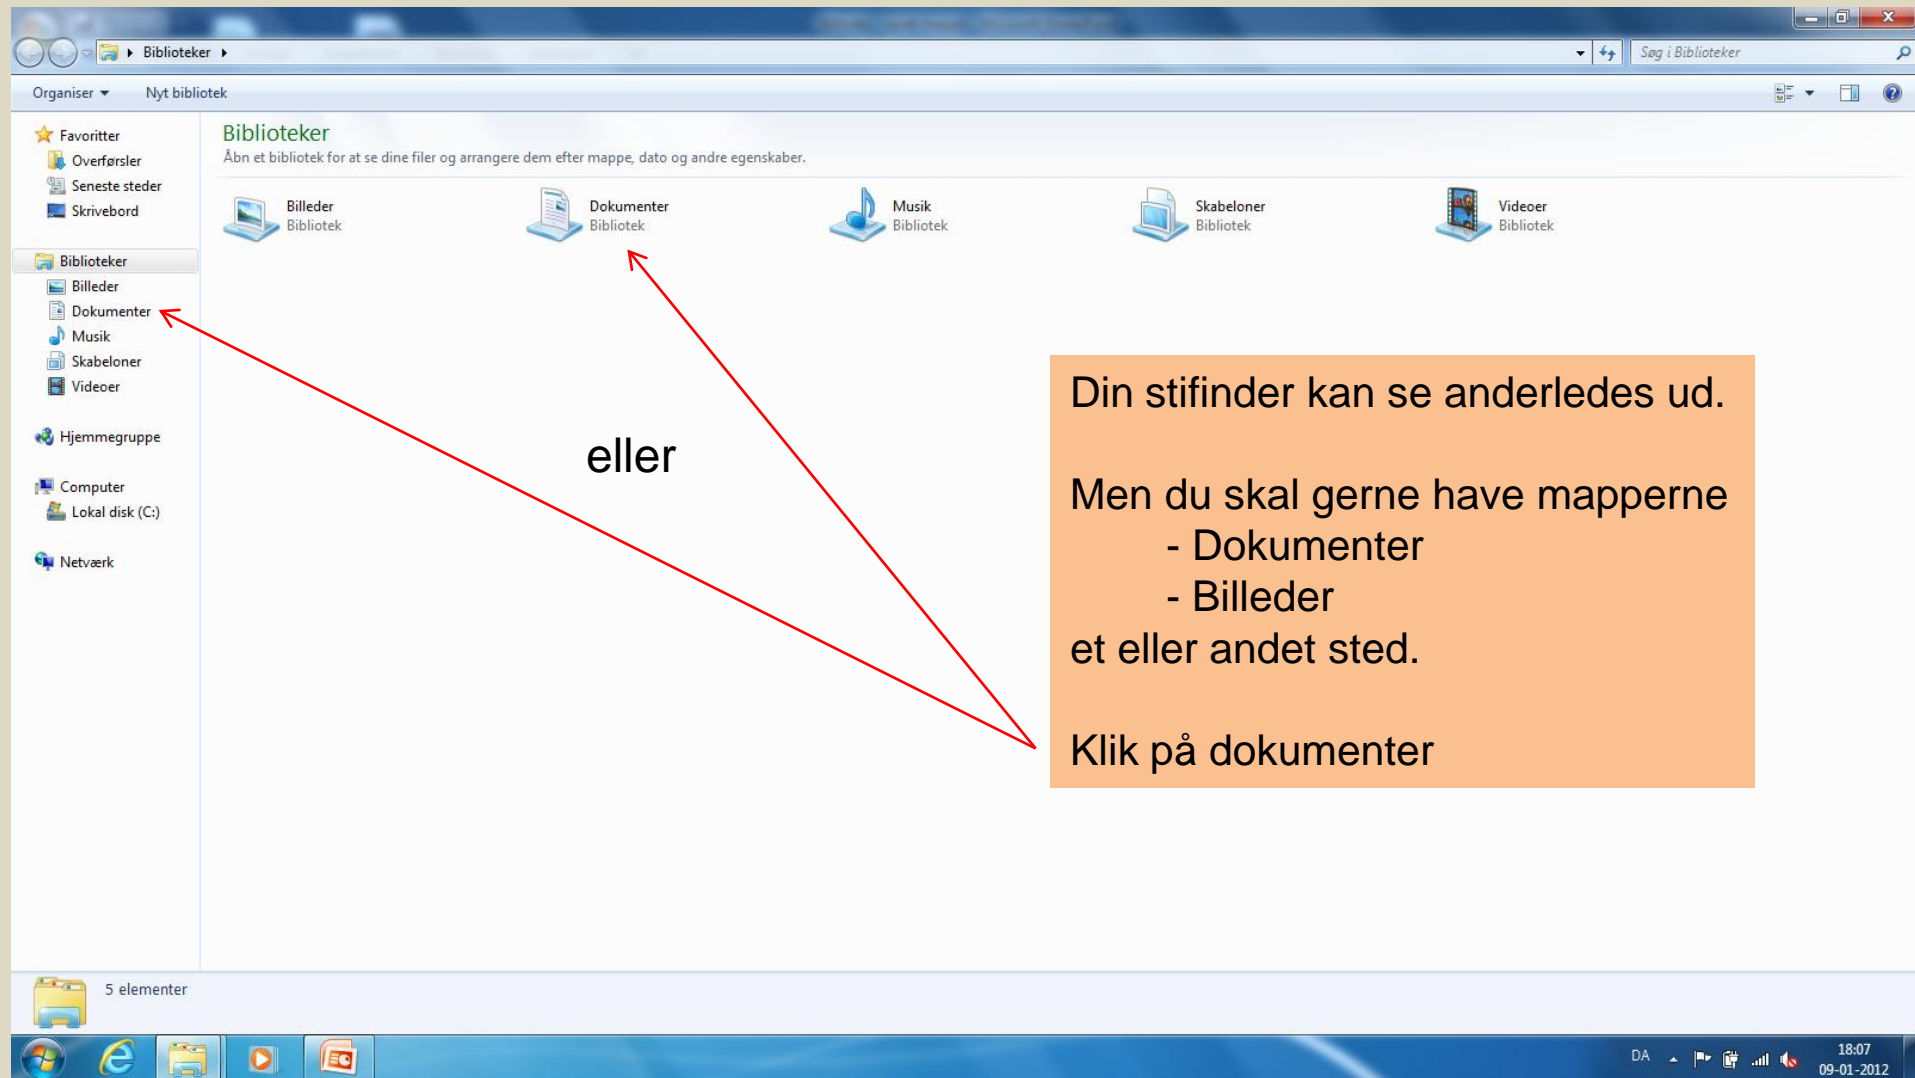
Biblioteker ▸

Søg i Biblioteker

Organiser ▾ Nyt bibliotek

Favoritter
Overførsler
Seneste steder
Skrivebord

Biblioteker
Billeder
Dokumenter
Musik
Skabeloner
Videoer

Hjemmegruppe

Computer
Lokal disk (C:)

Netværk

Biblioteker
Åbn et bibliotek for at se dine filer og arrangere dem efter mappe, dato og andre egenskaber.

Billeder
Bibliotek

Dokumenter
Bibliotek

Musik
Bibliotek

Skabeloner
Bibliotek

Videoer
Bibliotek

eller

Din stifinder kan se anderledes ud.

Men du skal gerne have mapperne
- Dokumenter
- Billeder
et eller andet sted.

Klik på dokumenter

5 elementer

DA

18:07
09-01-2012